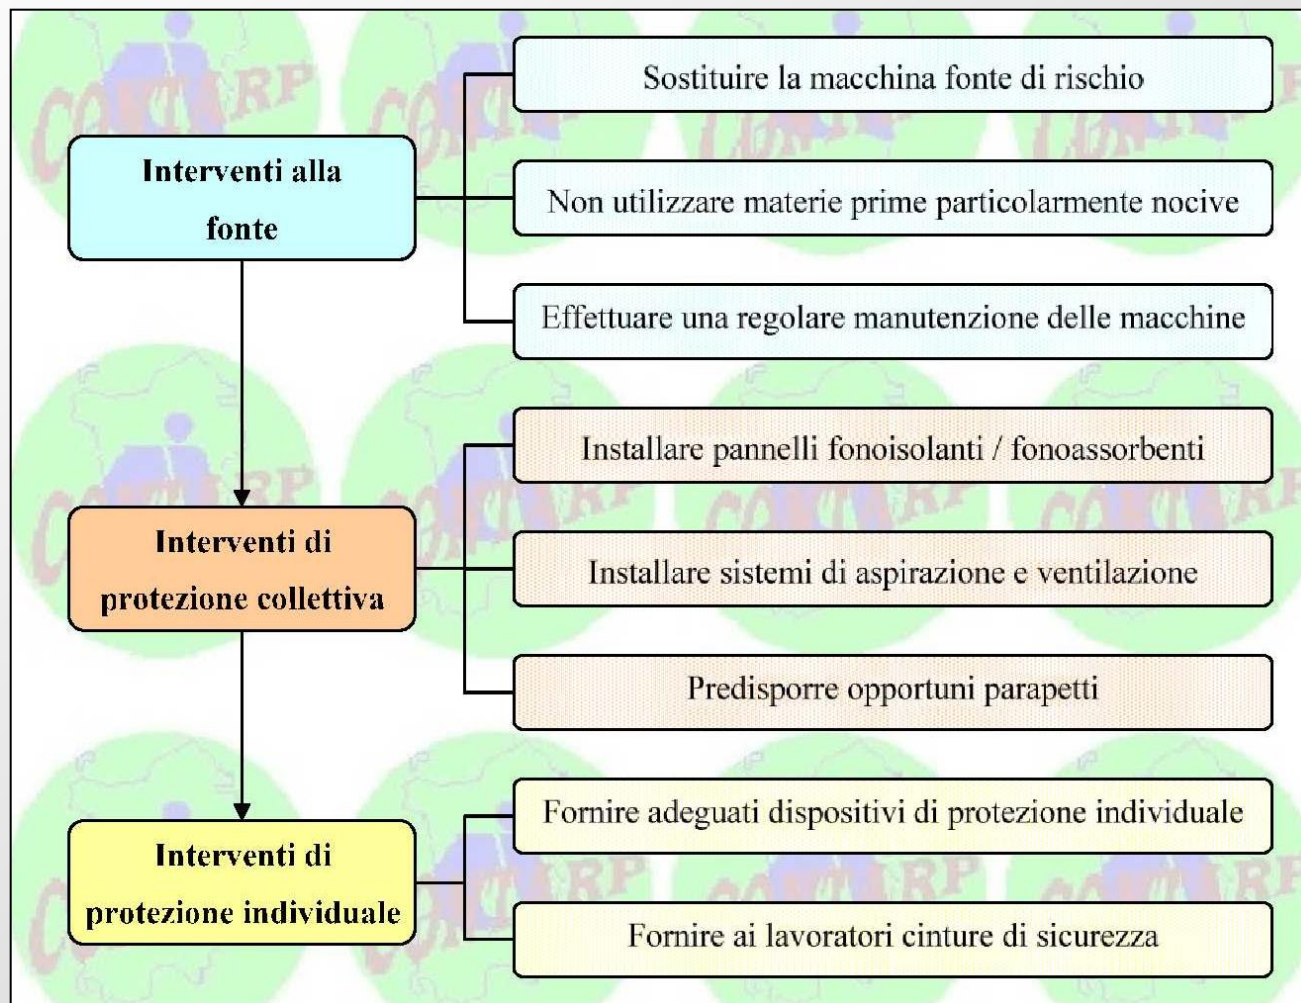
Interventi alla fonte

Sostituire la macchina fonte di rischio

Non utilizzare materie prime particolarmente nocive

Effettuare una regolare manutenzione delle macchine

Interventi di protezione collettiva

Installare pannelli fonoisolanti / fonoassorbenti

Installare sistemi di aspirazione e ventilazione

Predisporre opportuni parapetti

Interventi di protezione individuale

Fornire adeguati dispositivi di protezione individuale

Fornire ai lavoratori cinture di sicurezza

CONTARP